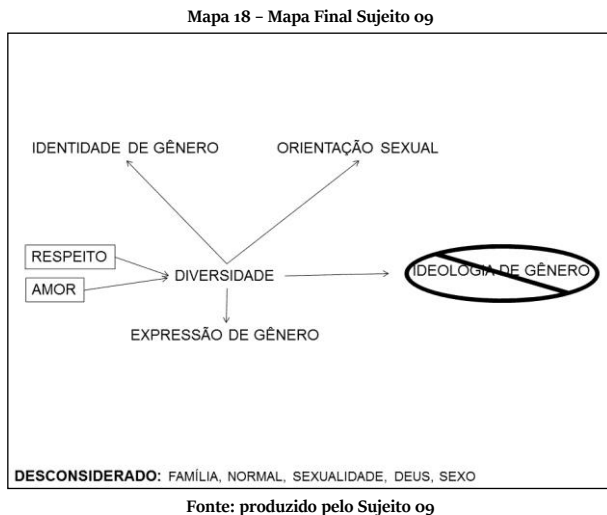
Mapa 18 – Mapa Final Sujeito 09

IDENTIDADE DE GÊNERO

ORIENTAÇÃO SEXUAL

RESPEITO

AMOR

DIVERSIDADE

IDEOLOGIA DE GÊNERO

EXPRESSÃO DE GÊNERO

DESCONSIDERADO: FAMÍLIA, NORMAL, SEXUALIDADE, DEUS, SEXO

Fonte: produzido pelo Sujeito 09